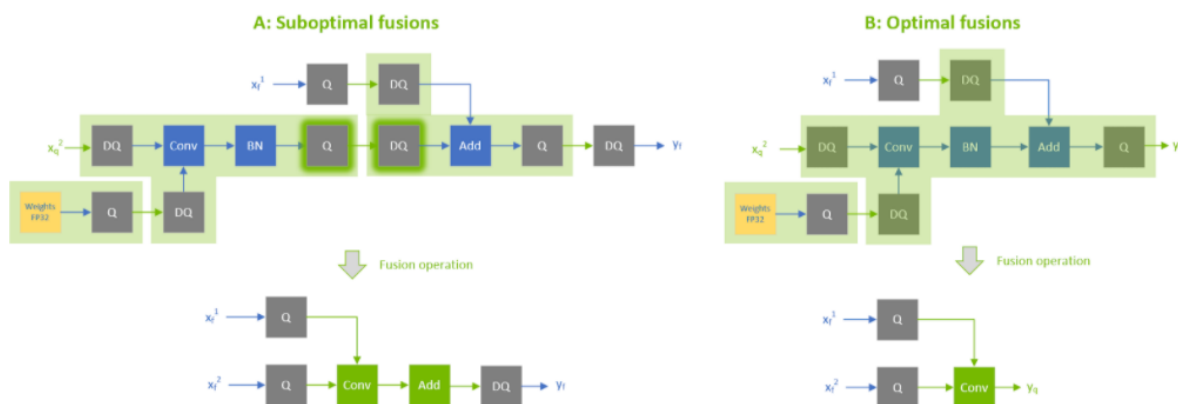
A: Suboptimal fusions

$x_f^1$ Q DQ

$x_q^2$ DQ Conv BN Q DQ Add Q DQ $y_f$

Weights FP32 Q DQ

Fusion operation

$x_f^1$ Q

$x_f^2$ Q Conv Add DQ $y_f$

B: Optimal fusions

$x_f^1$ Q DQ

$x_q^2$ DQ Conv BN Add Q $y$

Weights FP32 Q DQ

Fusion operation

$x_f^1$ Q

$x_f^2$ Q Conv $y_q$